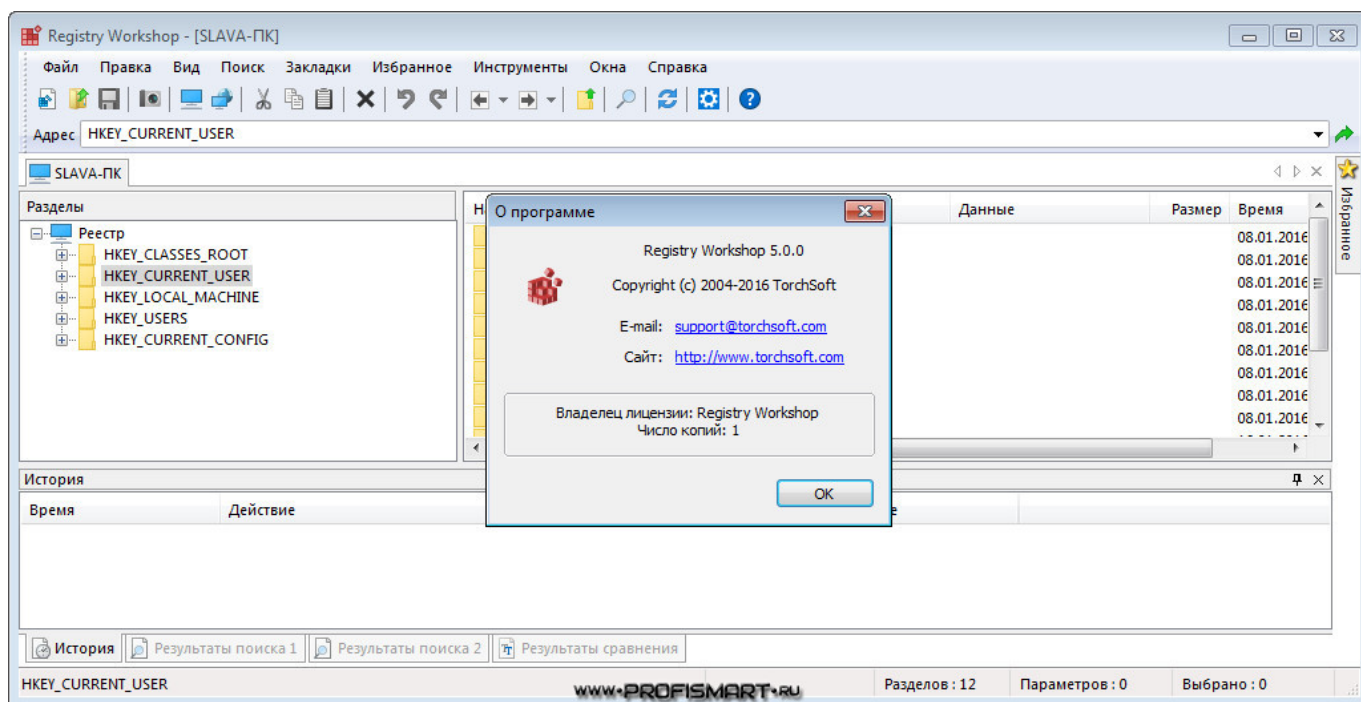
Registry Workshop - [SLAVA-ПК]

Файл Правка Вид Поиск Закладки Избранное Инструменты Окна Справка

Адрес HKEY_CURRENT_USER

SLAVA-ПК

Избранное

Разделы

Реестр
HKEY_CLASSES_ROOT
HKEY_CURRENT_USER
HKEY_LOCAL_MACHINE
HKEY_USERS
HKEY_CURRENT_CONFIG

Н

Данные

Размер

Время

08.01.2016
08.01.2016
08.01.2016
08.01.2016
08.01.2016
08.01.2016
08.01.2016
08.01.2016
08.01.2016

О программе

Registry Workshop 5.0.0

Copyright (c) 2004-2016 TorchSoft

E-mail: support@torchsoft.com

Сайт: http://www.torchsoft.com

Владелец лицензии: Registry Workshop
Число копий: 1

OK

История

Время

Действие

История
Результаты поиска 1
Результаты поиска 2
Результаты сравнения

HKEY_CURRENT_USER

WWW.PROFISMART.RU

Разделов : 12

Параметров : 0

Выбрано : 0